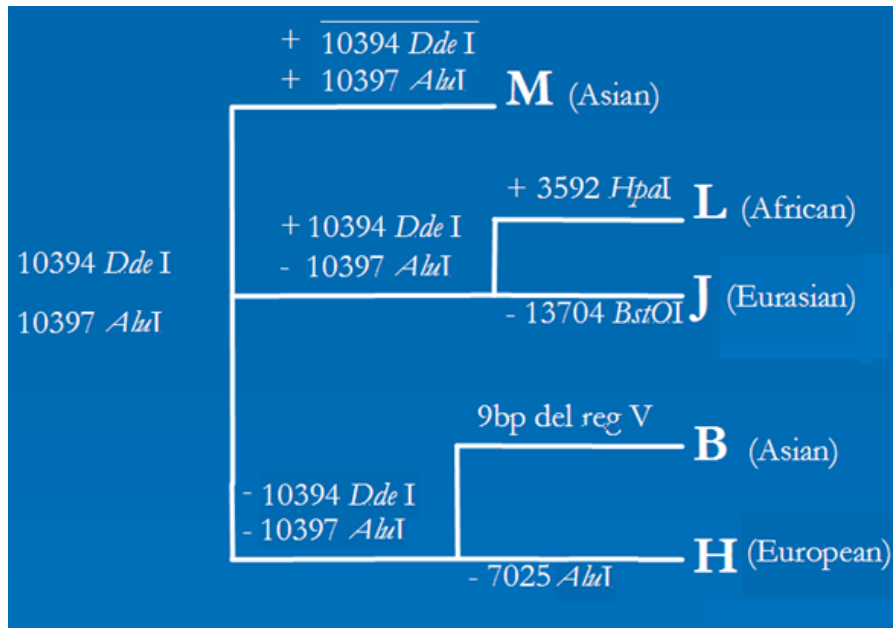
+ 10394 *Dde* I
+ 10397 *Alu*I
M (Asian)

+ 3592 *Hpa*I
L (African)

+ 10394 *Dde* I
- 10397 *Alu*I

10394 *Dde* I
10397 *Alu*I

J (Eurasian)
- 13704 *BstOI*

9bp del reg V
B (Asian)

- 10394 *Dde* I
- 10397 *Alu*I

H (European)
- 7025 *Alu*I